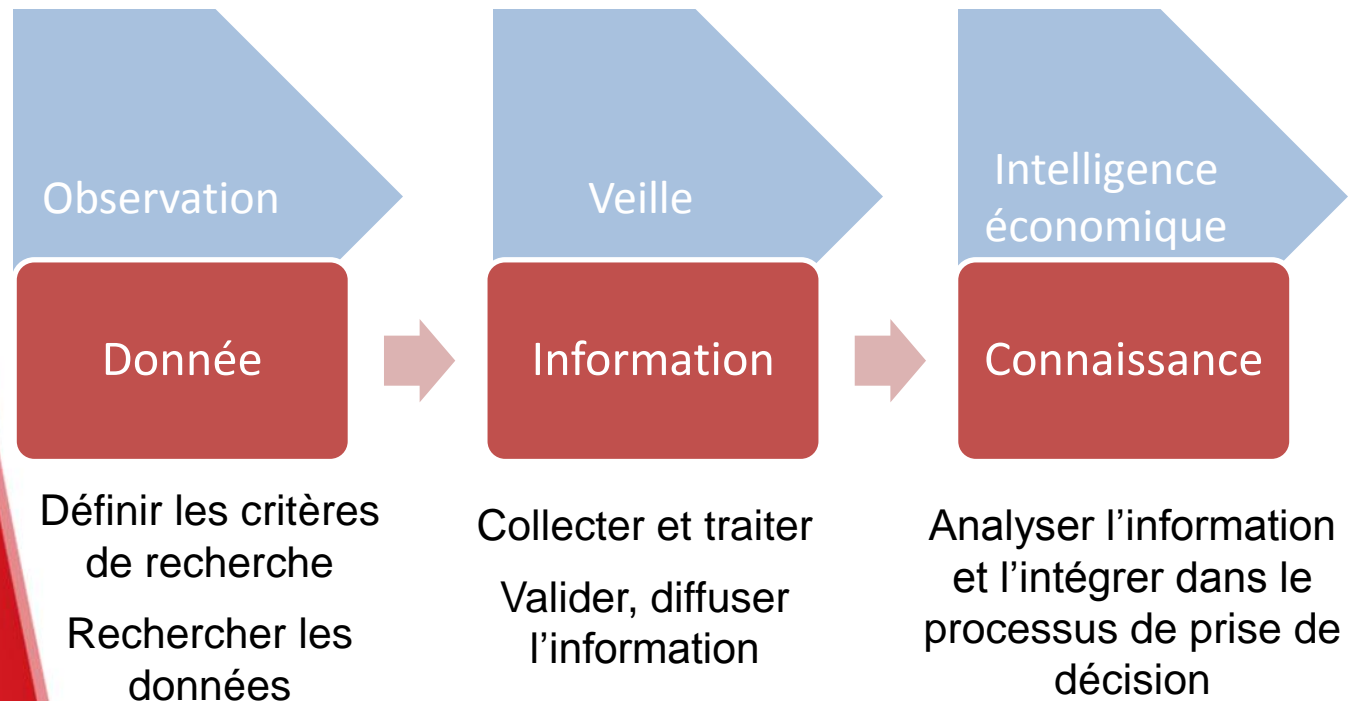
Observation

Donnée

Définir les critères de recherche

Rechercher les données

Veille

Information

Collecter et traiter

Valider, diffuser l'information

Intelligence économique

Connaissance

Analyser l'information et l'intégrer dans le processus de prise de décision